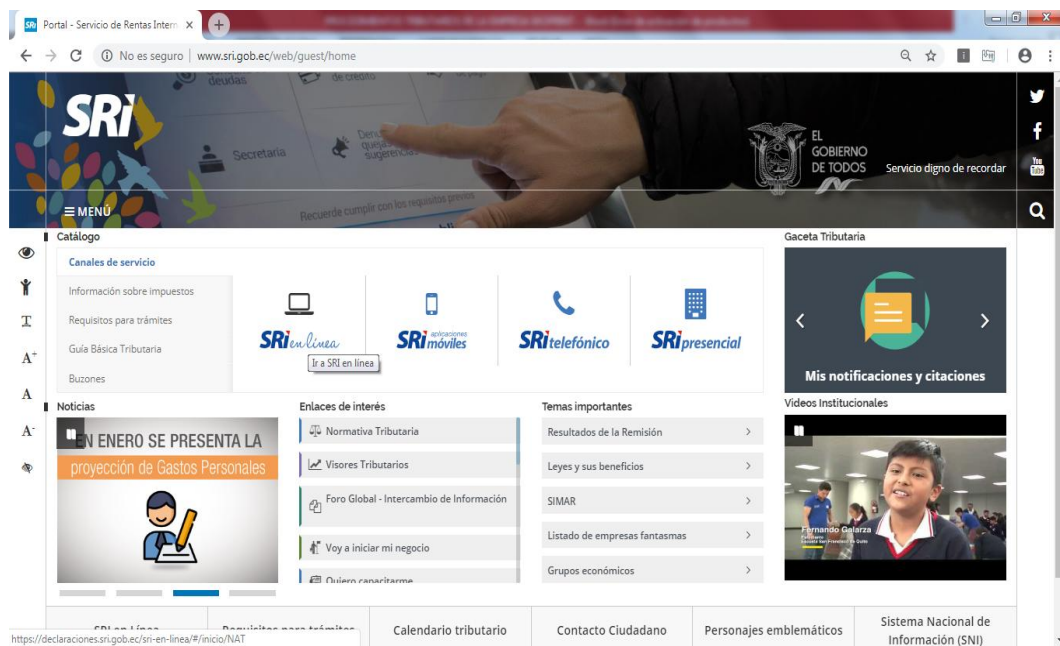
Portal - Servicio de Rentas Intern ×

No es seguro | www.sri.gob.ec/web/guest/home

SRi

deudas

de crédito

Secretaría

Dere quejas sugerencias

Recuerde cumplir con los requisitos previos

EL GOBIERNO DE TODOS

Servicio digno de recordar

≡ MENÚ

Catálogo

Canales de servicio

Información sobre impuestos

Requisitos para trámites

Guía Básica Tributaria

Buzones

SRi en línea

Ir a SRI en línea

SRi aplicaciones móviles

SRi telefónico

SRi presencial

Gaceta Tributaria

Mis notificaciones y citaciones

Noticias

EN ENERO SE PRESENTA LA proyección de Gastos Personales

Enlaces de interés

Normativa Tributaria

Visores Tributarios

Foro Global - Intercambio de Información

Voy a iniciar mi negocio

Quiero capacitarme

Temas importantes

Resultados de la Remisión

Leyes y sus beneficios

SIMAR

Listado de empresas fantasmas

Grupos económicos

Videos Institucionales

Fernando Galarza

SRI en Línea

Requisitos para trámites

Calendario tributario

Contacto Ciudadano

Personajes emblemáticos

Sistema Nacional de Información (SNI)

https://declaraciones.sri.gob.ec/sri-en-linea/#/inicio/NAT